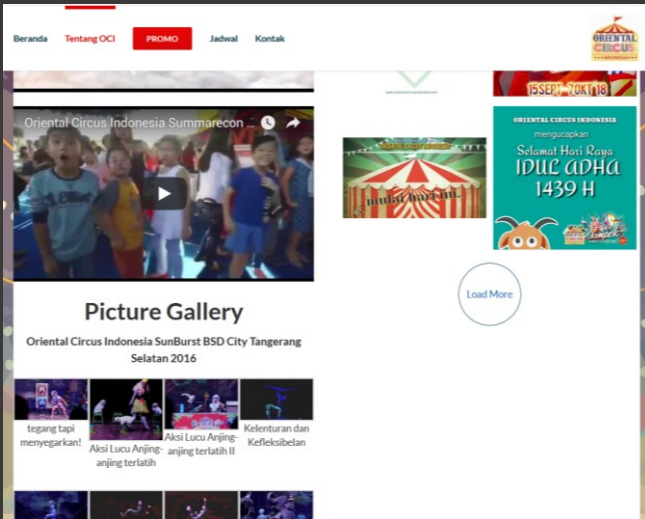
Beranda Tentang OCI PROMO Jadwal Kontak

ORIENTAL CIRCUS INDONESIA

Oriental Circus Indonesia Summarecon ...

15 SEPT - 7 OKT 18

mulai hari ini

ORIENTAL CIRCUS INDONESIA mengucapkan Selamat Hari Raya IDUL ADHA 1439 H

Load More

Picture Gallery

Oriental Circus Indonesia SunBurst BSD City Tangerang Selatan 2016

tegang tapi menyegarkan!

Aksi Lucu Anjing-anjing terlatih

Aksi Lucu Anjing-anjing terlatih II

Kelenturan dan Kefleksibelan